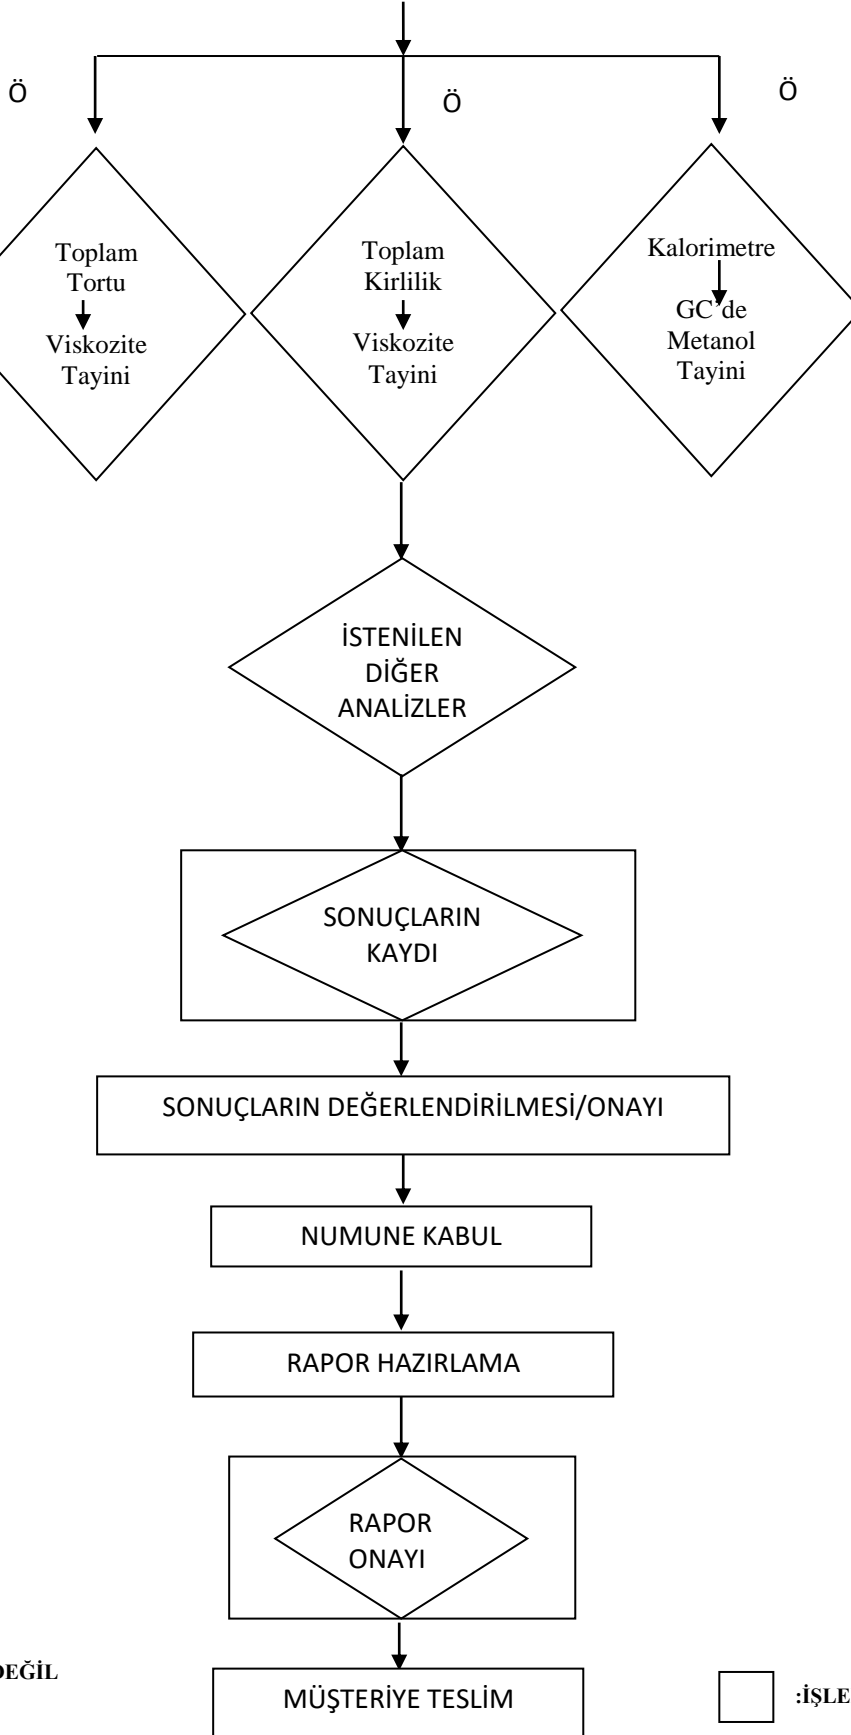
Ö

Ö

Ö

Toplam Tortu

Viskozite Tayini

Toplam Kirlilik

Viskozite Tayini

Kalorimetre

GC'de Metanol Tayini

İSTENİLEN DİĞER ANALİZLER

SONUÇLARIN KAYDI

SONUÇLARIN DEĞERLENDİRİLMESİ/ONAYI

NUMUNE KABUL

RAPOR HAZIRLAMA

RAPOR ONAYI

DEĞİL

MÜŞTERİYE TESLİM

:İŞLE